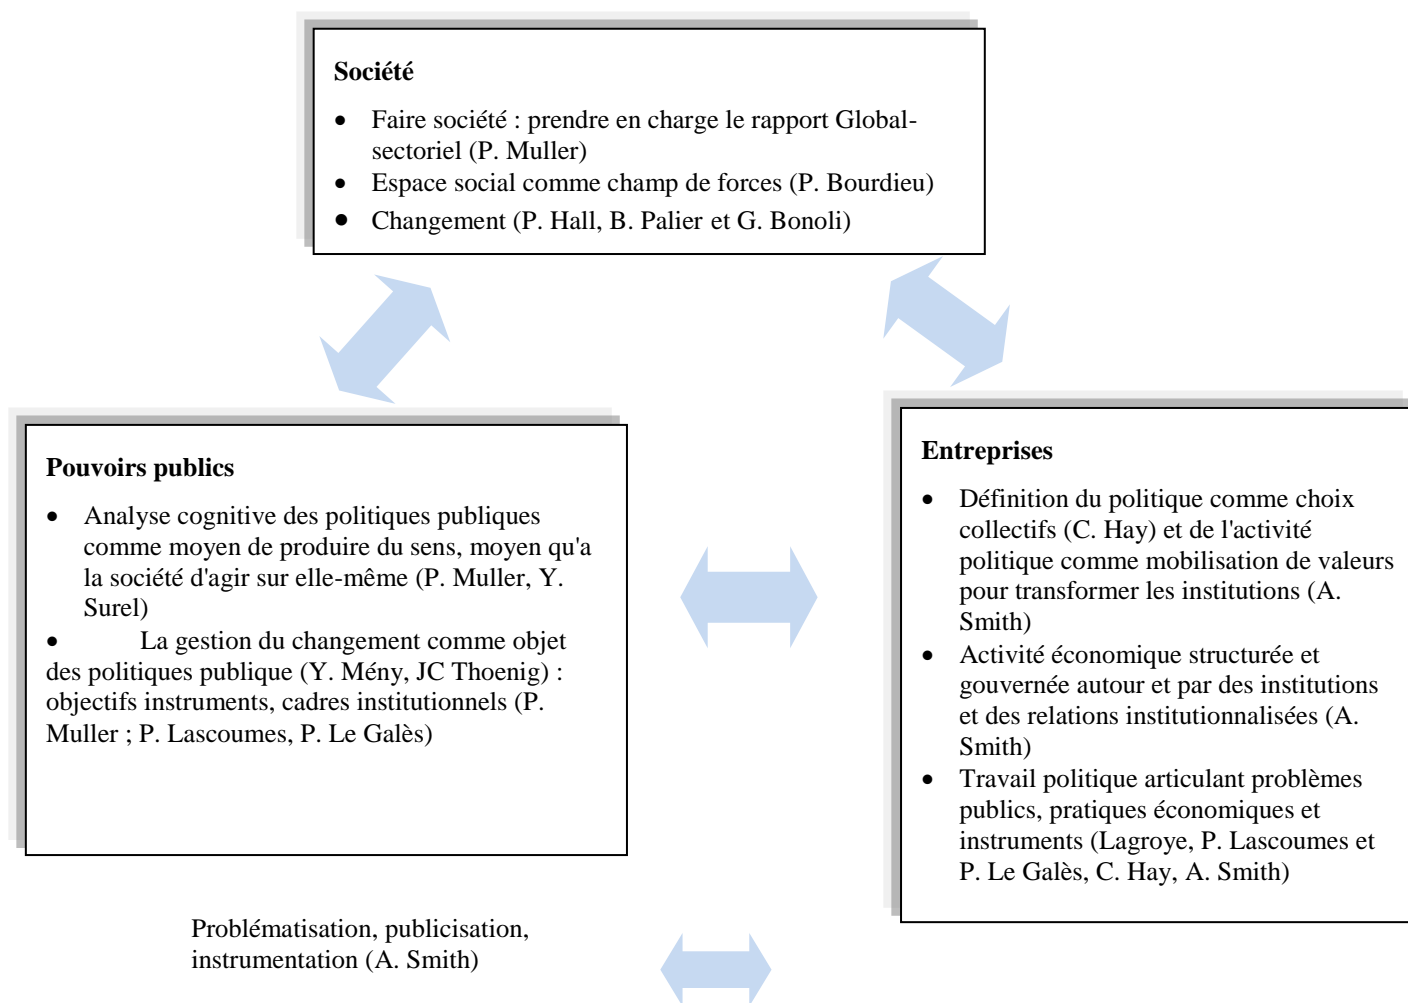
**Société**

- Faire société : prendre en charge le rapport Global-sectoriel (P. Muller)
- Espace social comme champ de forces (P. Bourdieu)
- Changement (P. Hall, B. Palier et G. Bonoli)

**Pouvoirs publics**

- Analyse cognitive des politiques publiques comme moyen de produire du sens, moyen qu'a la société d'agir sur elle-même (P. Muller, Y. Surel)
- La gestion du changement comme objet des politiques publique (Y. Mény, JC Thoenig) : objectifs instruments, cadres institutionnels (P. Muller ; P. Lascoumes, P. Le Galès)

**Entreprises**

- Définition du politique comme choix collectifs (C. Hay) et de l'activité politique comme mobilisation de valeurs pour transformer les institutions (A. Smith)
- Activité économique structurée et gouvernée autour et par des institutions et des relations institutionnalisées (A. Smith)
- Travail politique articulant problèmes publics, pratiques économiques et instruments (Lagroye, P. Lascoumes et P. Le Galès, C. Hay, A. Smith)

Problématisation, publicisation, instrumentation (A. Smith)